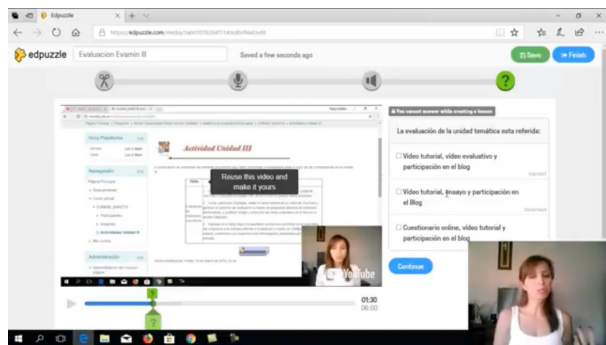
Edpuzzle

https://edpuzzle.com/media/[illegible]

edpuzzle

Evaluacion Evamin III

Saved a few seconds ago

Save

Finish

Actividad Unidad III

Reuse this video and make it yours

YouTube

You cannot answer while creating a lesson

La evaluación de la unidad temática esta referida:

Video tutorial, video evaluativo y participación en el blog

Video tutorial, ensayo y participación en el Blog

Cuestionario online, video tutorial y participación en el blog

Continue

01:30

06:00